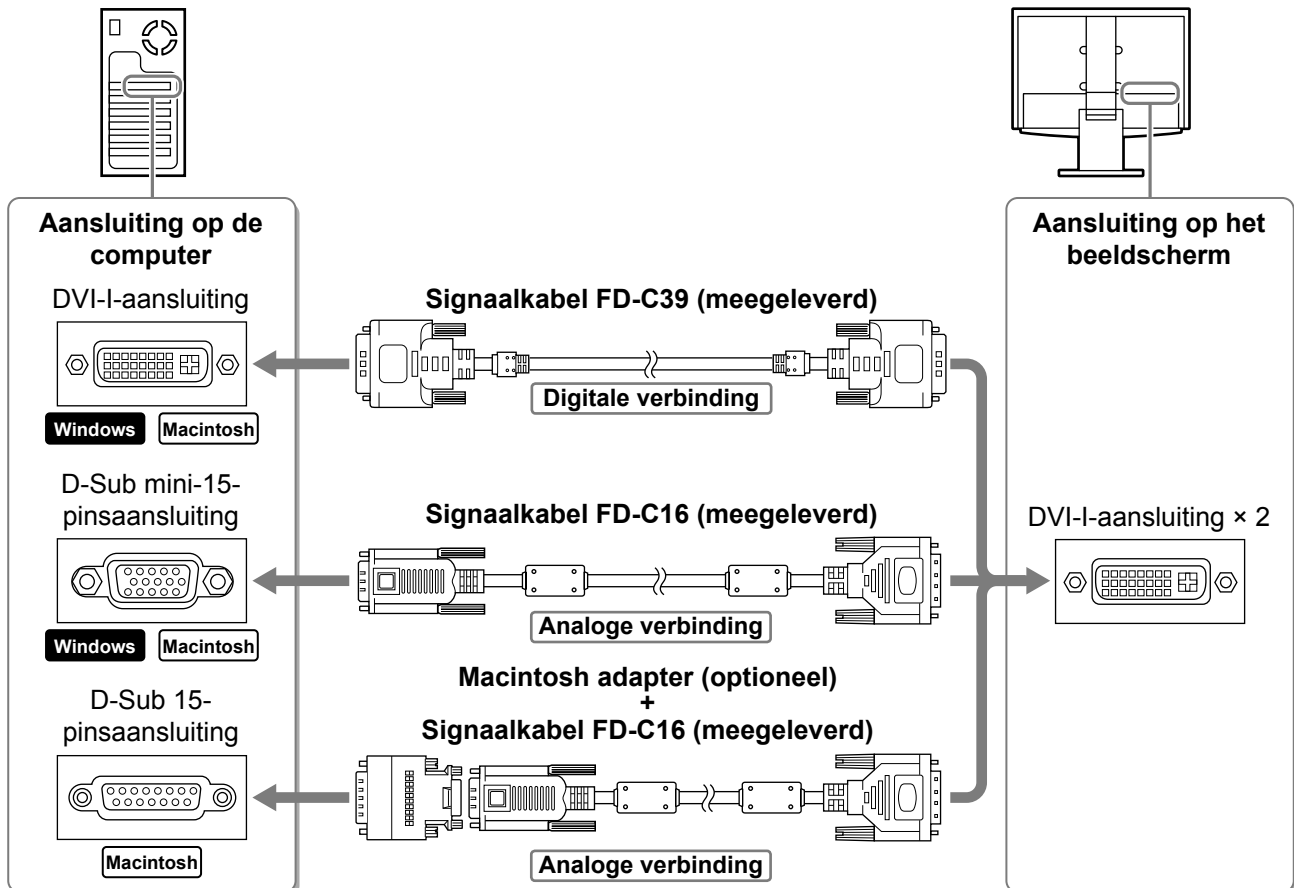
Aansluiting op de computer

DVI-I-aansluiting

Windows Macintosh

D-Sub mini-15-pinsaansluiting

Windows Macintosh

D-Sub 15-pinsaansluiting

Macintosh

Signaalkabel FD-C39 (meegeleverd)

Digitale verbinding

Signaalkabel FD-C16 (meegeleverd)

Analoge verbinding

Macintosh adapter (optioneel)
+
Signaalkabel FD-C16 (meegeleverd)

Analoge verbinding

Aansluiting op het beeldscherm

DVI-I-aansluiting × 2